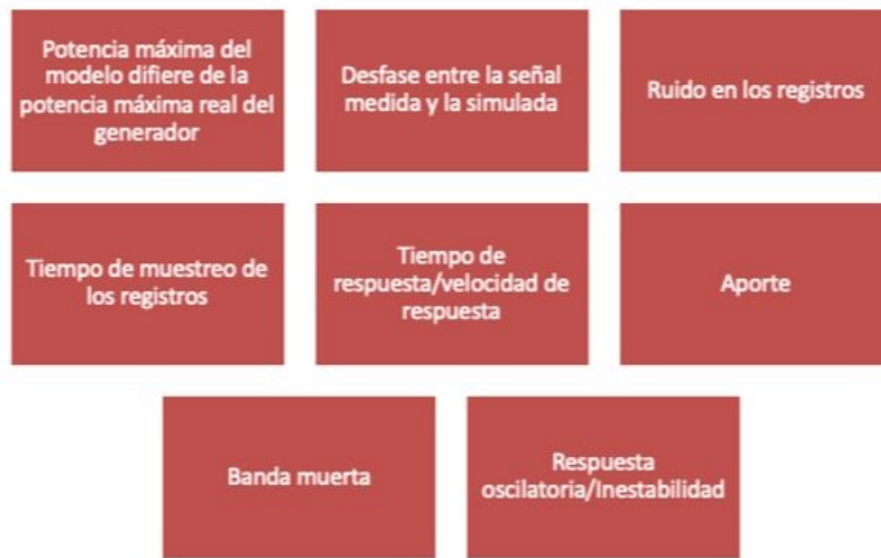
Potencia máxima del modelo difiere de la potencia máxima real del generador

Desfase entre la señal medida y la simulada

Ruido en los registros

Tiempo de muestreo de los registros

Tiempo de respuesta/velocidad de respuesta

Aporte

Banda muerta

Respuesta oscilatoria/Inestabilidad